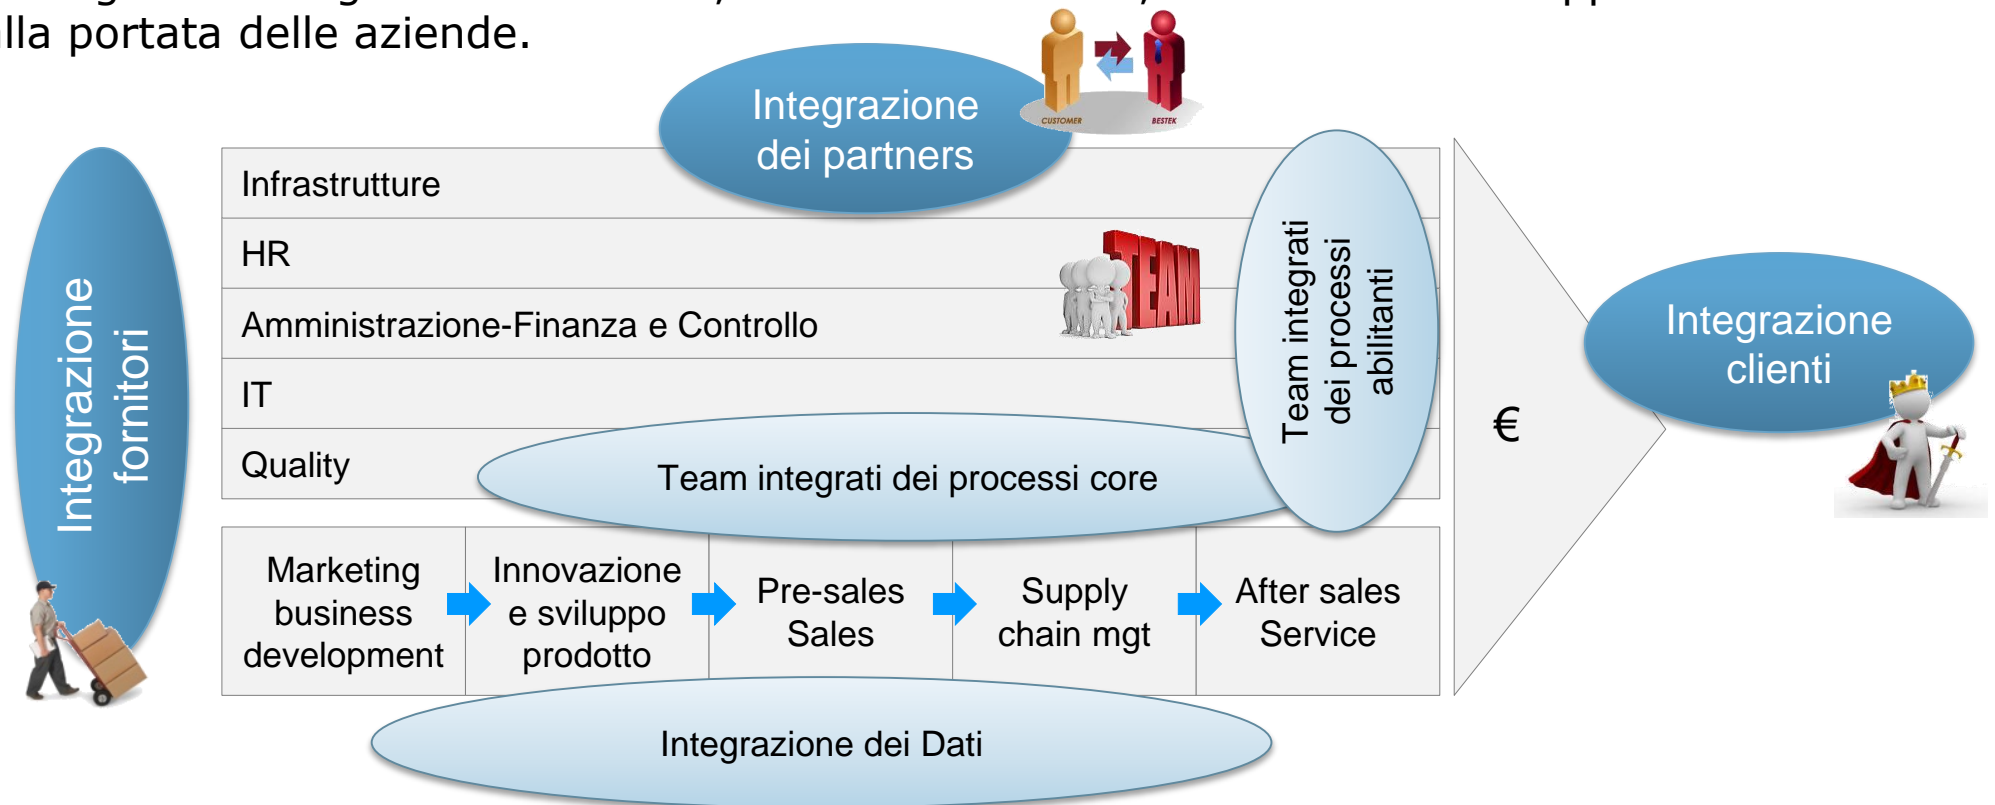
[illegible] lla portata delle aziende.

Integrazione dei partners

CUSTOMER

BESTEK

Integrazione fornitori

Infrastrutture

HR

TEAM

Amministrazione-Finanza e Controllo

IT

Quality

Team integrati dei processi core

Team integrati dei processi abilitanti

€

Integrazione clienti

Marketing business development

Innovazione e sviluppo prodotto

Pre-sales Sales

Supply chain mgt

After sales Service

Integrazione dei Dati